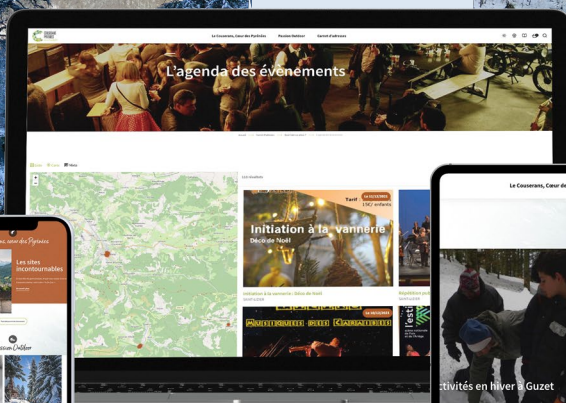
Le Couserans, Coeur des Pyrénées
Passion Outdoor
Carnet d'adresses

L'agenda des évènements

Liste
Grille
Mixte

Tarif
Initiation à la vannerie
Déco de Noël
Initiation à la vannerie : Déco de Noël

Le Couserans, Coeur des

ans, cœur des Pyrénées
Les sites incontournables
Passion Outdoor

ctivités en hiver à Guzet